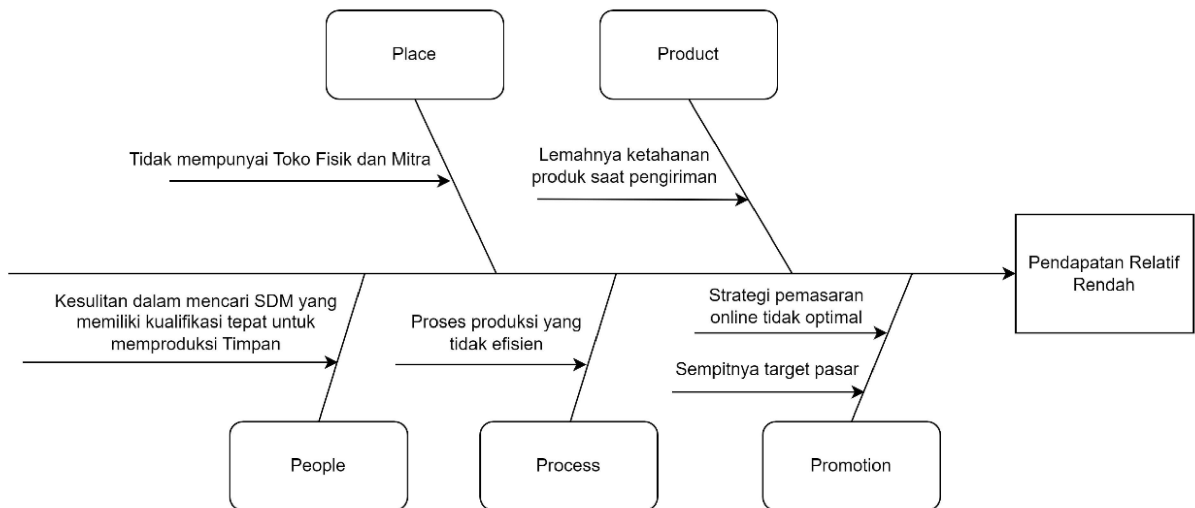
Place

Product

Tidak mempunyai Toko Fisik dan Mitra

Lemahnya ketahanan produk saat pengiriman

Pendapatan Relatif Rendah

Kesulitan dalam mencari SDM yang memiliki kualifikasi tepat untuk memproduksi Timpan

Proses produksi yang tidak efisien

Strategi pemasaran online tidak optimal

Sempitnya target pasar

People

Process

Promotion